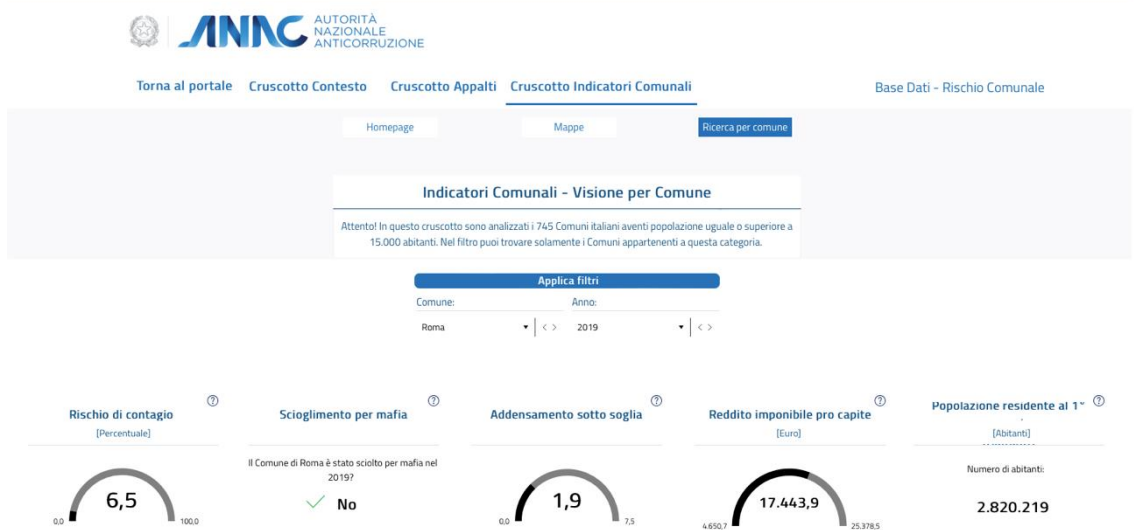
AUTORITÀ NAZIONALE ANTICORRUZIONE

Torna al portale Cruscotto Contesto Cruscotto Appalti Cruscotto Indicatori Comunali Base Dati - Rischio Comunale

Homepage Mappe Ricerca per comune

Indicatori Comunali - Visione per Comune

Attento! In questo cruscotto sono analizzati i 745 Comuni italiani aventi popolazione uguale o superiore a 15.000 abitanti. Nel filtro puoi trovare solamente i Comuni appartenenti a questa categoria.

Applica filtri

Comune: Roma

Anno: 2019

Rischio di contagio
[Percentuale]
0,0 6,5 100,0

Scioglimento per mafia
Il Comune di Roma è stato sciolto per mafia nel 2019?
No

Addensamento sotto soglia
0,0 1,9 7,5

Reddito imponibile pro capite
[Euro]
4.650,7 17.443,9 25.378,5

Popolazione residente al 1°
[Abitanti]
Numero di abitanti:
2.820.219